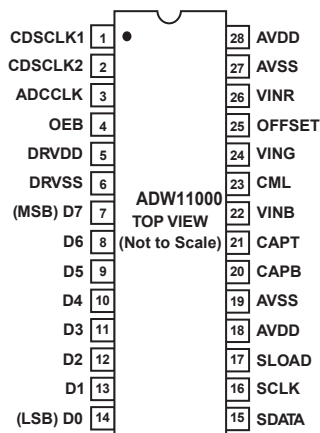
CDSCLK1 1
CDSCLK2 2
ADCCLK 3
OEB 4
DRVDD 5
DRVSS 6
(MSB) D7 7
D6 8
D5 9
D4 10
D3 11
D2 12
D1 13
(LSB) D0 14

ADW11000
TOP VIEW
(Not to Scale)

28 AVDD
27 AVSS
26 VINR
25 OFFSET
24 VING
23 CML
22 VINB
21 CAPT
20 CAPB
19 AVSS
18 AVDD
17 SLOAD
16 SCLK
15 SDATA